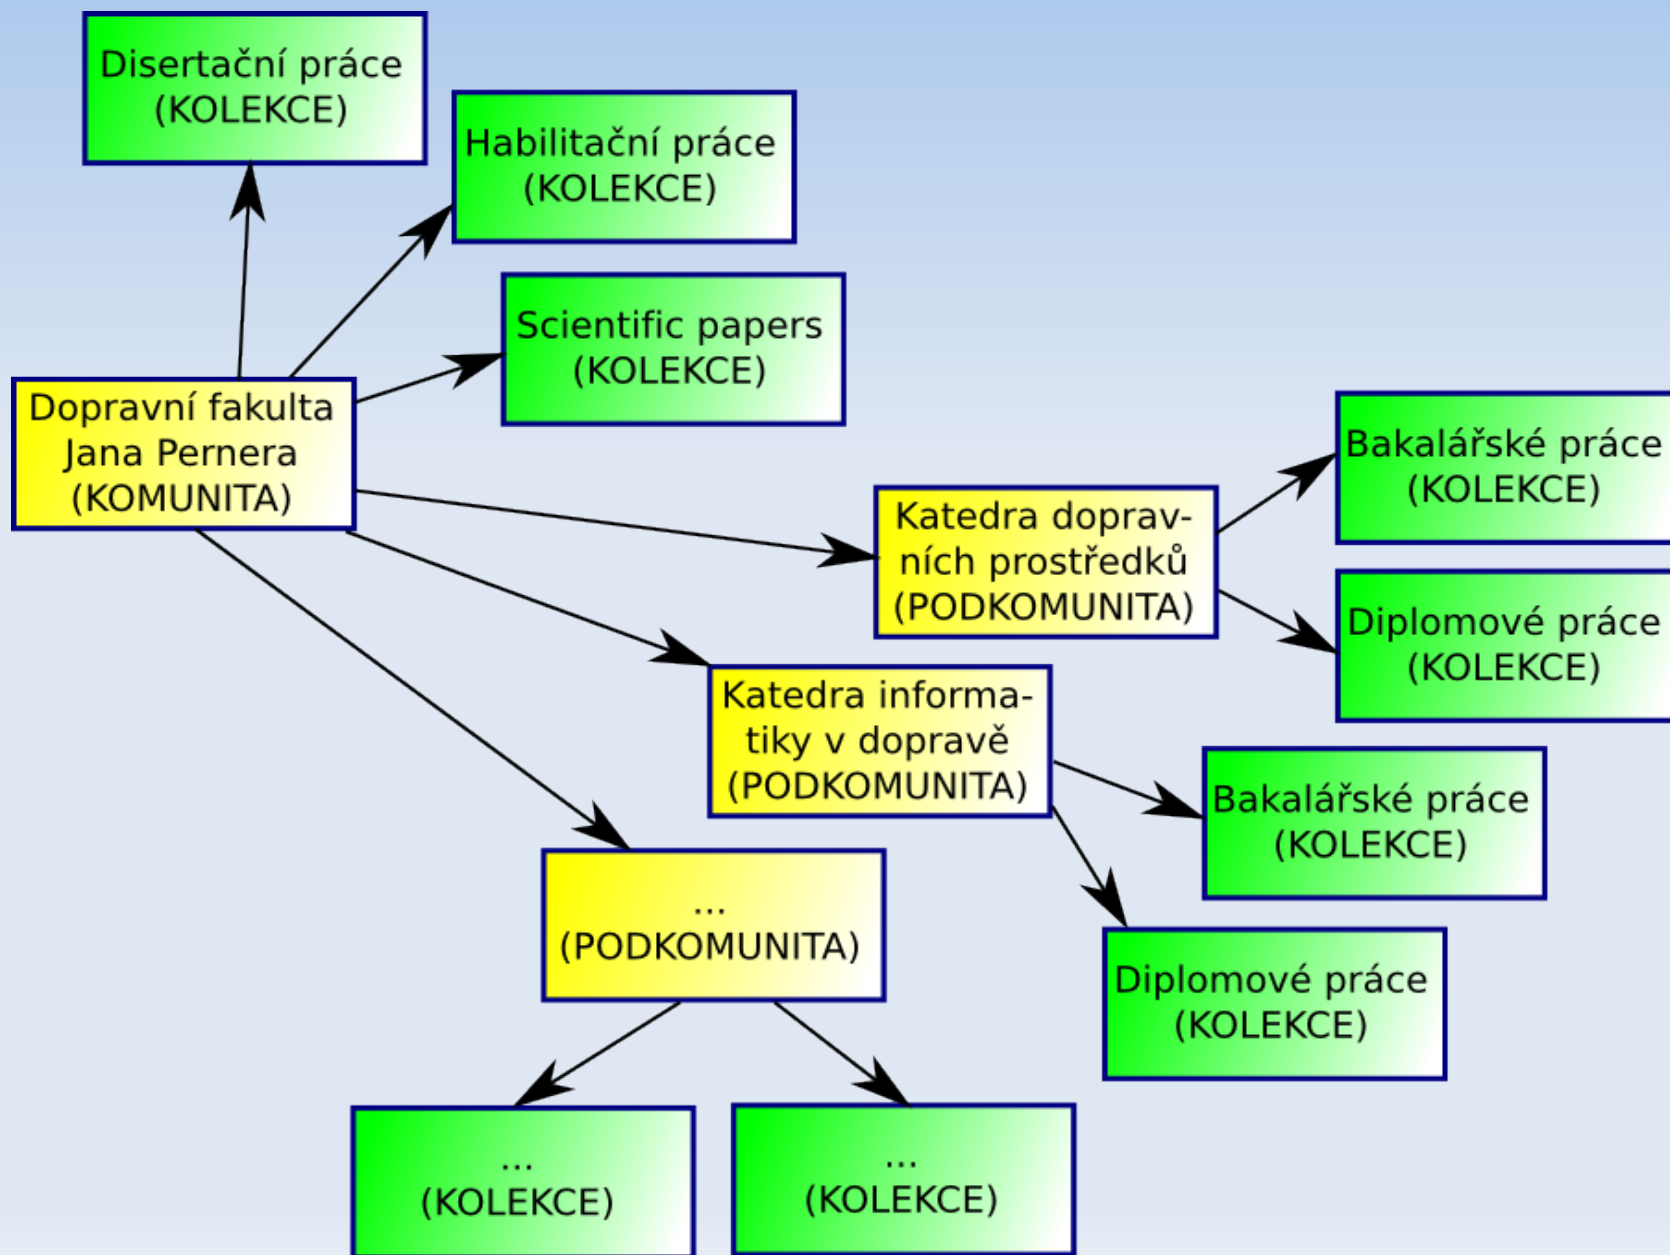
Disertační práce
(KOLEKCE)

Habilitační práce
(KOLEKCE)

Scientific papers
(KOLEKCE)

Dopravní fakulta
Jana Pernera
(KOMUNITA)

Katedra dopravních prostředků
(PODKOMUNITA)

Bakalářské práce
(KOLEKCE)

Diplomové práce
(KOLEKCE)

Katedra informatiky v dopravě
(PODKOMUNITA)

Bakalářské práce
(KOLEKCE)

Diplomové práce
(KOLEKCE)

...
(PODKOMUNITA)

...
(KOLEKCE)

...
(KOLEKCE)